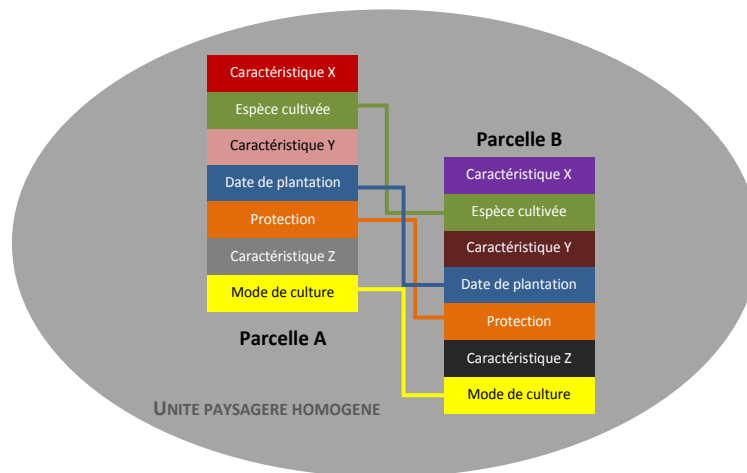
Caractéristique X
Espèce cultivée
Caractéristique Y
Date de plantation
Protection
Caractéristique Z
Mode de culture

Parcelle A

Parcelle B

Caractéristique X
Espèce cultivée
Caractéristique Y
Date de plantation
Protection
Caractéristique Z
Mode de culture

UNITE PAYSAGERE HOMOGENE